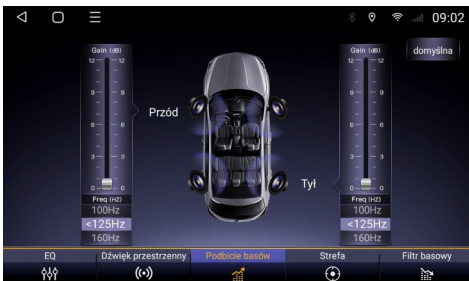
09:02

Gain (dB)
12 12
9 9
6 6
3 3
0 0
Freq (HZ)
100Hz
<125Hz
160Hz

Przód

domyślna

Gain (dB)
12 12
9 9
6 6
3 3
0 0
Freq (HZ)
100Hz
<125Hz
160Hz

Tył

EQ
Dźwięk przestrzenny
Podbicie basów
Strefa
Filtr basowy